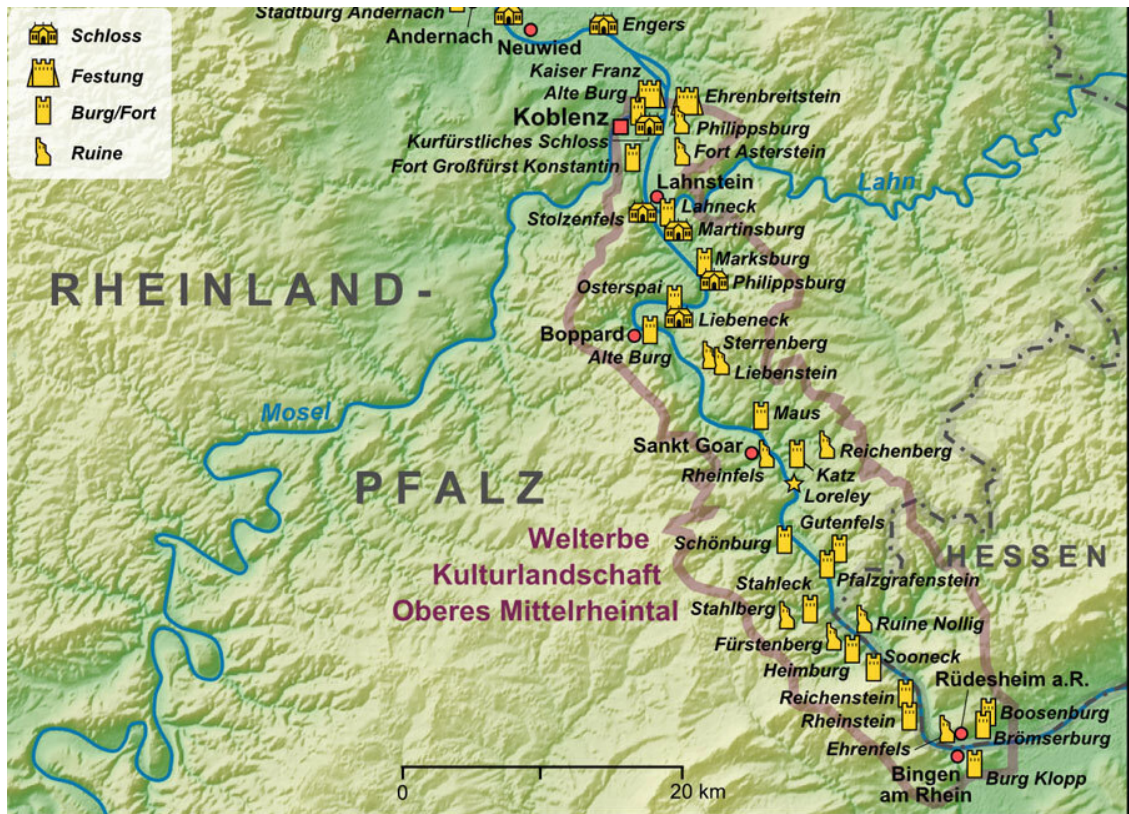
Schloss
Festung
Burg/Fort
Ruine

Stadtburg Andernach
Andernach
Neuwied
Engers
Kaiser Franz
Alte Burg
Ehrenbreitstein
Koblenz
Philippsburg
Kurfürstliches Schloss
Fort Asterstein
Fort Großfürst Konstantin
Lahnstein
Lahn
Stolzenfels
Lahneck
Martinsburg
Marksburg
Philippsburg
Osterspai
RHEINLAND-
Boppard
Liebeneck
Alte Burg
Sterrenberg
Liebenstein
Mosel
Maus
Sankt Goar
Reichenberg
Rheinfels
Katz
Loreley
PFALZ
Welterbe
Kulturlandschaft
Oberes Mittelrheintal
Gutenfels
Schönburg
HESSEN
Stahleck
Pfalzgrafenstein
Stahlberg
Ruine Nollig
Fürstenberg
Heimburg
Sooneck
Rüdesheim a.R.
Reichenstein
Boosenburg
Rheinstein
Brömserburg
Ehrenfels
Bingen am Rhein
Burg Klopp
0
20 km